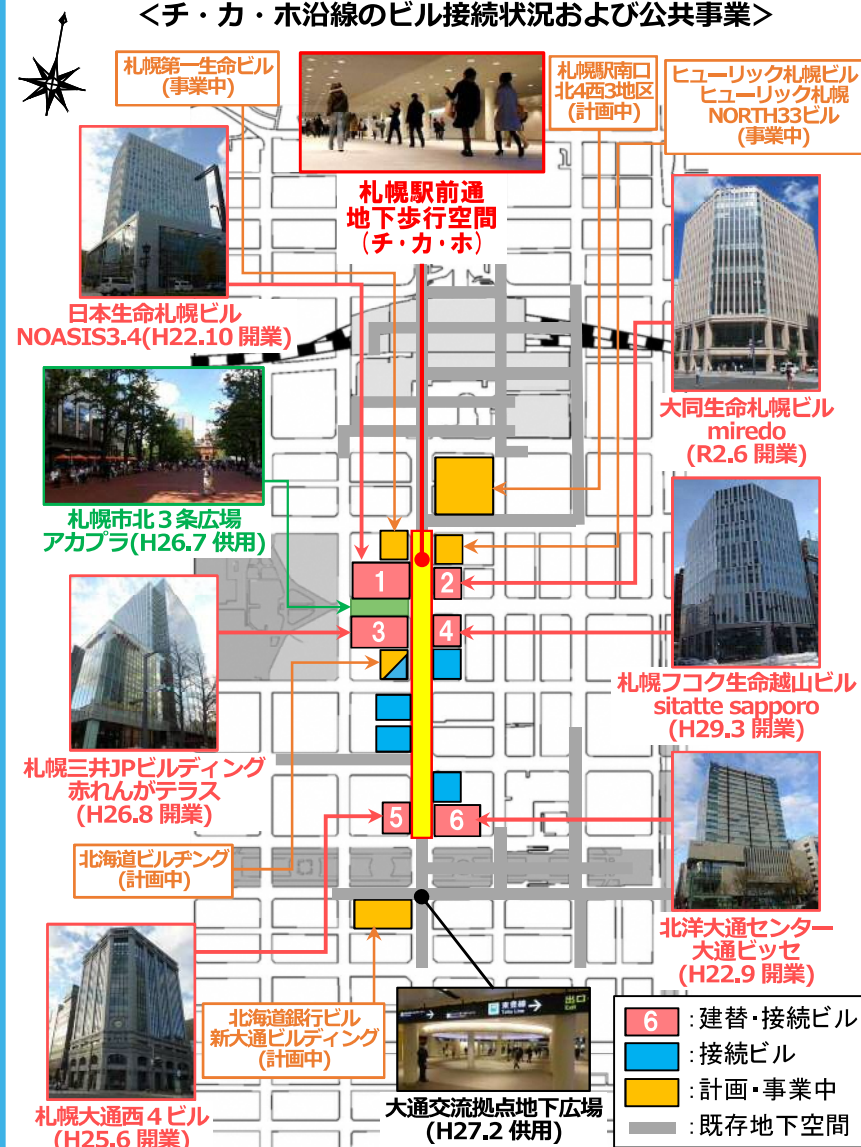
＜チ・カ・ホ沿線のビル接続状況および公共事業＞

札幌第一生命ビル
(事業中)

札幌駅前通
地下歩行空間
(チ・カ・ホ)

札幌駅南口
北4西3地区
(計画中)

ヒューリック札幌ビル
ヒューリック札幌
NORTH33ビル
(事業中)

日本生命札幌ビル
NOASIS3.4(H22.10 開業)

大同生命札幌ビル
miredo
(R2.6 開業)

札幌市北３条広場
アカプラ(H26.7 供用)

1
2
3
4
5
6

札幌フコク生命越山ビル
sitatte sapporo
(H29.3 開業)

札幌三井JPビルディング
赤れんがテラス
(H26.8 開業)

北海道ビルヂング
(計画中)

北洋大通センター
大通ビッセ
(H22.9 開業)

北海道銀行ビル
新大通ビルディング
(計画中)

東豊線
出口

大通交流拠点地下広場
(H27.2 供用)

札幌大通西４ビル
(H25.6 開業)

6 : 建替・接続ビル
: 接続ビル
: 計画・事業中
: 既存地下空間